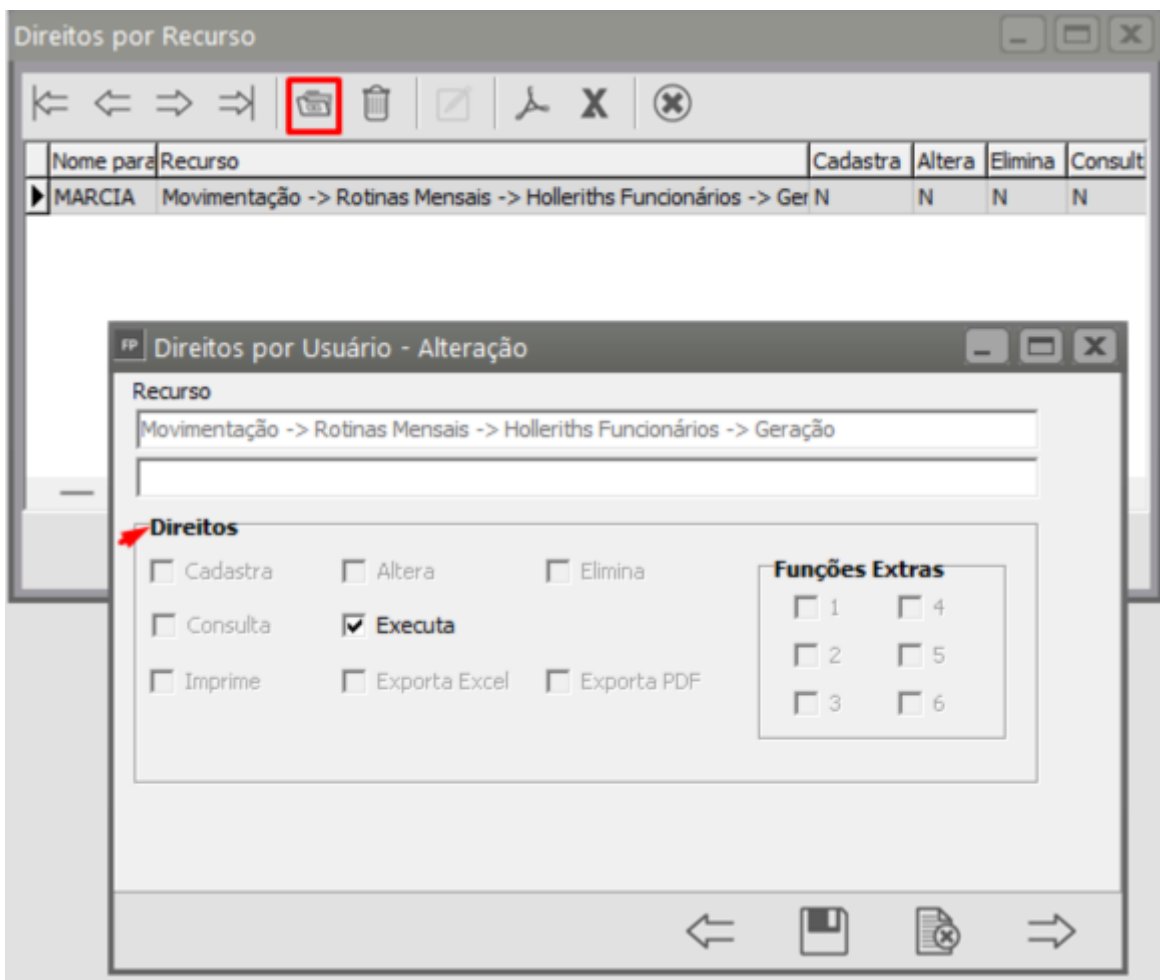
Direitos por Recurso

| Nome para | Recurso | Cadastra | Altera | Elimina | Consult |
|---|---|---|---|---|---|
| MARCIA | Movimentação -> Rotinas Mensais -> Holleriths Funcionários -> Ger | N | N | N | N |

FP Direitos por Usuário - Alteração

Recurso

Movimentação -> Rotinas Mensais -> Holleriths Funcionários -> Geração

Direitos

Cadastra
Altera
Elimina
Consulta
Executa
Imprime
Exporta Excel
Exporta PDF

Funções Extras

1
4
2
5
3
6